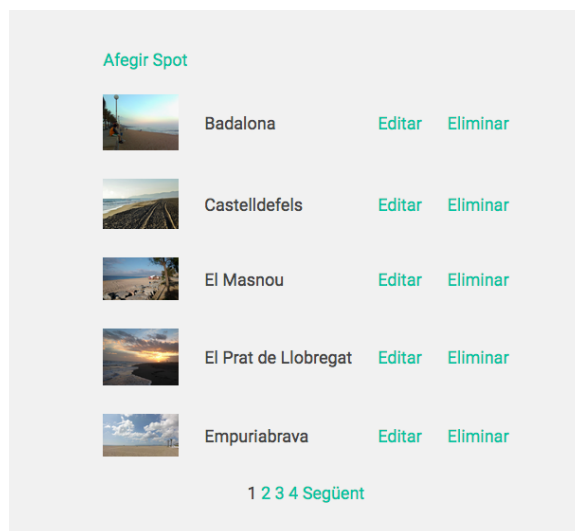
Afegir Spot

| | | | |
|---|---|---|---|
| | Badalona | Editar | Eliminar |
| | Castelldefels | Editar | Eliminar |
| | El Masnou | Editar | Eliminar |
| | El Prat de Llobregat | Editar | Eliminar |
| | Empuriabrava | Editar | Eliminar |

1 2 3 4 Següent